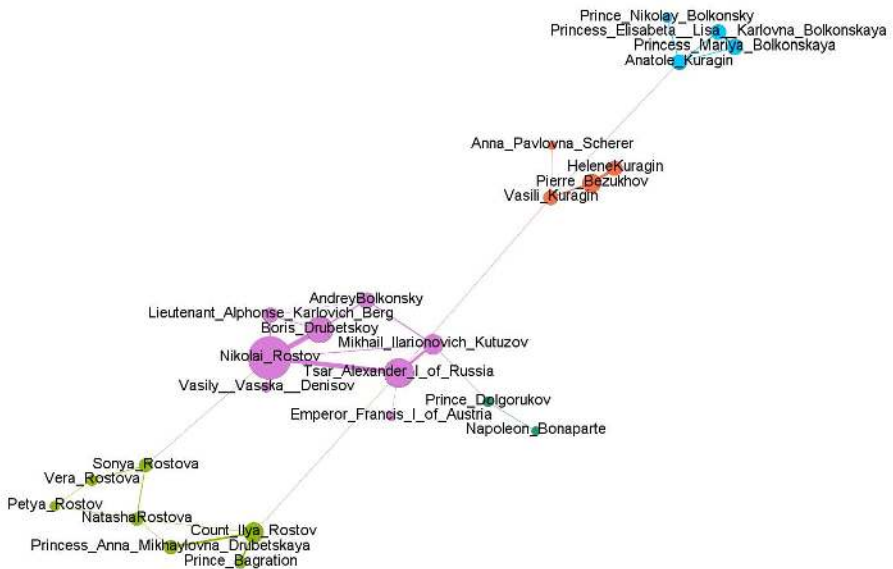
Prince_Nikolay_Bolkonsky
Princess_Elisabeta__Lisa__Karlovna_Bolkonskaya
Princess_Mariya_Bolkonskaya
Anatole_Kuragin

Anna_Pavlovna_Scherer
HeleneKuragin
Pierre_Bezukhov
Vasili_Kuragin

AndreyBolkonsky
Lieutenant_Alphonse_Karlovich_Berg
Boris_Drubetskoy
Mikhail_Ilarionovich_Kutuzov
Nikolai_Rostov
Tsar_Alexander_I_of_Russia
Vasily__Vasska__Denisov
Prince_Dolgorukov
Emperor_Francis_I_of_Austria
Napoleon_Bonaparte

Sonya_Rostova
Vera_Rostova
Petya_Rostov
NatashaRostova
Count_Ilya_Rostov
Princess_Anna_Mikhaylovna_Drubetskaya
Prince_Bagration